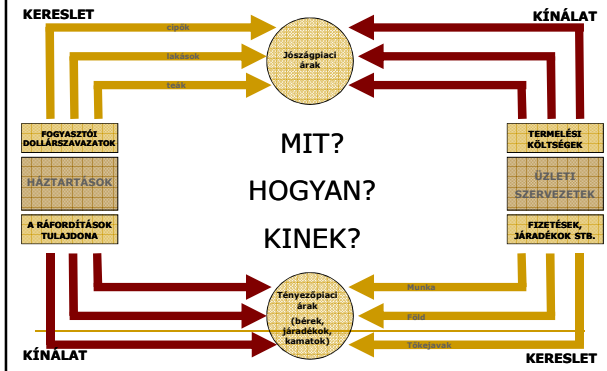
KERESLET

KÍNÁLAT

cipők

lakások

teák

Jószágpiaci árak

FOGYASZTÓI DOLLÁRSZAVAZATOK

HÁZTARTÁSOK

A RÁFORDÍTÁSOK TULAJDONA

MIT?

HOGYAN?

KINEK?

TERMELÉSI KÖLTSÉGEK

ÜZLETI SZERVEZETEK

FIZETÉSEK, JÁRADÉKOK STB.

Tényezőpiaci árak (bérek, járadékok, kamatok)

Munka

Föld

Tőkejavak

KÍNÁLAT

KERESLET